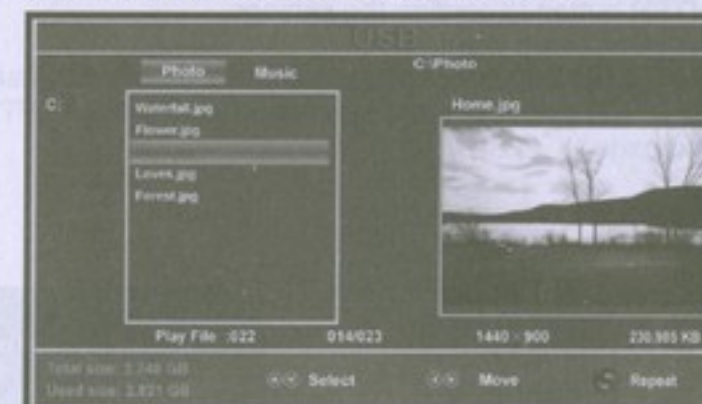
USB

Photo Music

C:\Photo

C:

Waterfall.jpg
Flower.jpg
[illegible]
Leves.jpg
Forest.jpg

Home.jpg

Play File :022

014/023

1440 × 900

230,985 KB

Total size: 3.748 GB
Used size: 3.821 GB

Select

Move

Repeat